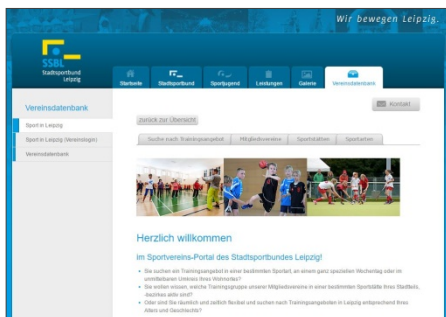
Wir bewegen Leipzig.

SSBL
Stadtsportbund Leipzig

Startseite
Stadtsportbund
Sportjugend
Leistungen
Galerie
Vereinsdatenbank

Vereinsdatenbank

Sport in Leipzig
Sport in Leipzig (Vereinslogin)
Vereinsdatenbank

Kontakt

zurück zur Übersicht

Suche nach Trainingsangebot
Mitgliedsvereine
Sportstätten
Sportarten

Herzlich willkommen

im Sportvereins-Portal des Stadtsportbundes Leipzig!

Sie suchen ein Trainingsangebot in einer bestimmten Sportart, an einem ganz speziellen Wochentag oder im unmittelbaren Umkreis Ihres Wohnortes?
Sie wollen wissen, welche Trainingsgruppe unserer Mitgliedsvereine in einer bestimmten Sportstätte Ihres Stadtteils, -bezirkes aktiv sind?
Oder sind Sie räumlich und zeitlich flexibel und suchen nach Trainingsangeboten in Leipzig entsprechend Ihres Alters und Geschlechts?